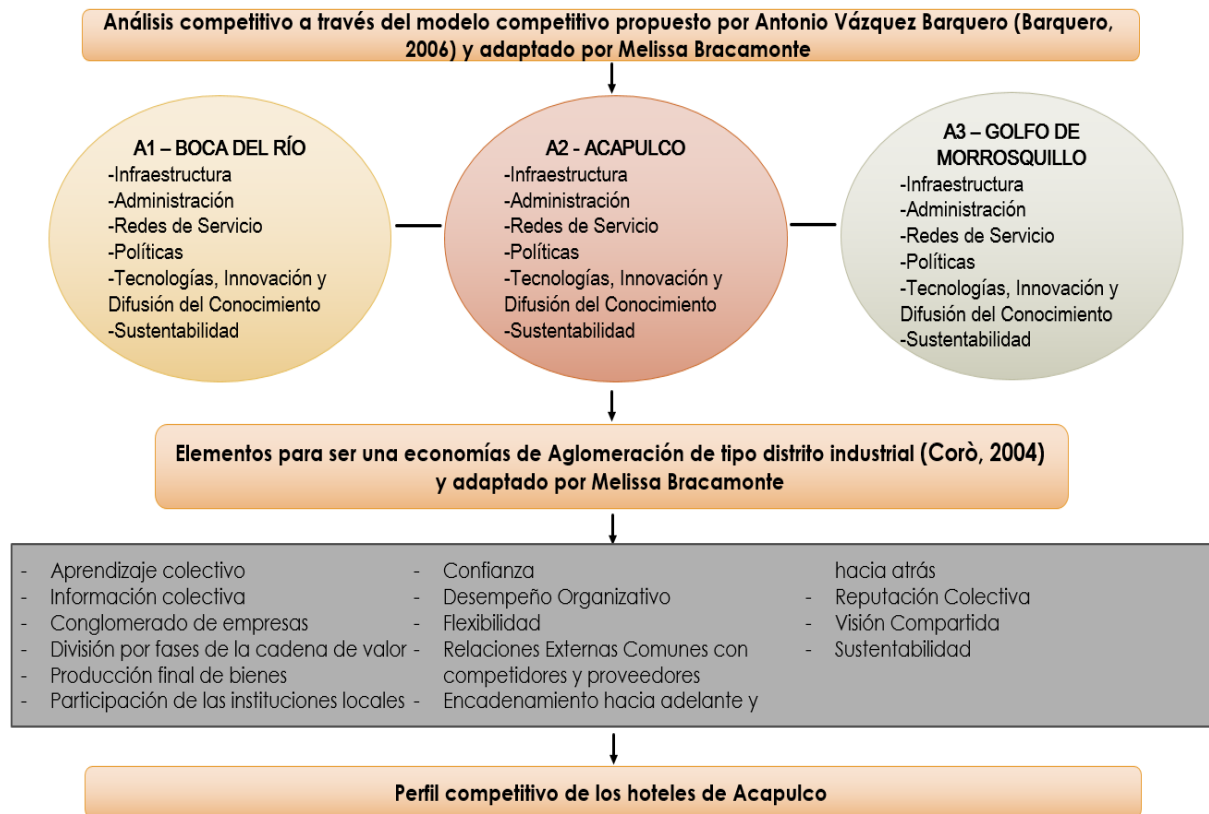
Análisis competitivo a través del modelo competitivo propuesto por Antonio Vázquez Barquero (Barquero, 2006) y adaptado por Melissa Bracamonte

A1 – BOCA DEL RÍO
-Infraestructura
-Administración
-Redes de Servicio
-Políticas
-Tecnologías, Innovación y Difusión del Conocimiento
-Sustentabilidad

A2 - ACAPULCO
-Infraestructura
-Administración
-Redes de Servicio
-Políticas
-Tecnologías, Innovación y Difusión del Conocimiento
-Sustentabilidad

A3 – GOLFO DE MORROSQUILLO
-Infraestructura
-Administración
-Redes de Servicio
-Políticas
-Tecnologías, Innovación y Difusión del Conocimiento
-Sustentabilidad

Elementos para ser una economías de Aglomeración de tipo distrito industrial (Corò, 2004) y adaptado por Melissa Bracamonte

- Aprendizaje colectivo
- Información colectiva
- Conglomerado de empresas
- División por fases de la cadena de valor
- Producción final de bienes
- Participación de las instituciones locales
- Confianza
- Desempeño Organizativo
- Flexibilidad
- Relaciones Externas Comunes con competidores y proveedores
- Encadenamiento hacia adelante y hacia atrás
- Reputación Colectiva
- Visión Compartida
- Sustentabilidad

Perfil competitivo de los hoteles de Acapulco